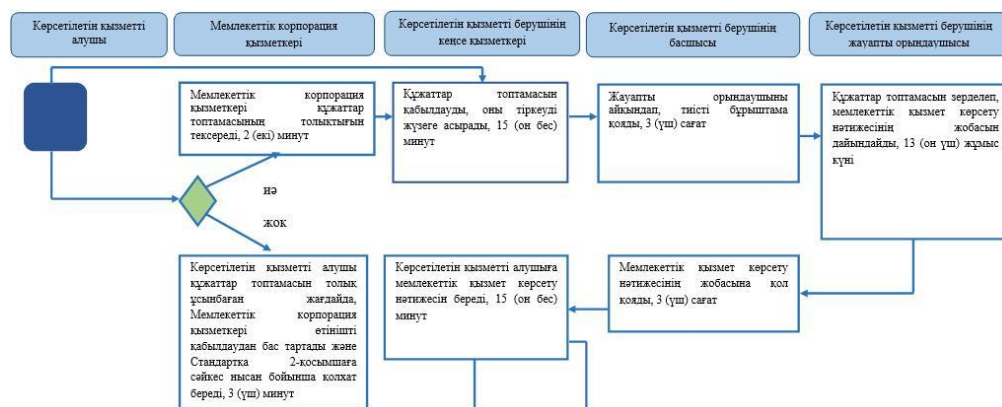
Көрсетілетін қызметті алушы

Мемлекеттік корпорация қызметкері

Көрсетілетін қызметті берушінің кеңсе қызметкері

Көрсетілетін қызметті берушінің басшысы

Көрсетілетін қызметті берушінің жауапты орындаушысы

Мемлекеттік корпорация қызметкері құжаттар топтамасының толықтығын тексереді, 2 (екі) минут

Құжаттар топтамасын қабылдауды, оны тіркеуді жүзеге асырады, 15 (он бес) минут

Жауапты орындаушыны айқындап, тиісті бұрыштама қояды, 3 (үш) сағат

Құжаттар топтамасын зерделеп, мемлекеттік қызмет көрсету нәтижесінің жобасын дайындайды, 13 (он үш) жұмыс күні

иә

жоқ

Көрсетілетін қызметті алушы құжаттар топтамасын толық ұсынбаған жағдайда, Мемлекеттік корпорация қызметкері өтінішті қабылдаудан бас тартады және Стандартқа 2-қосымшаға сәйкес нысан бойынша қолхат береді, 3 (үш) минут

Көрсетілетін қызметті алушыға мемлекеттік қызмет көрсету нәтижесін береді, 15 (он бес) минут

Мемлекеттік қызмет көрсету нәтижесінің жобасына қол қояды, 3 (үш) сағат